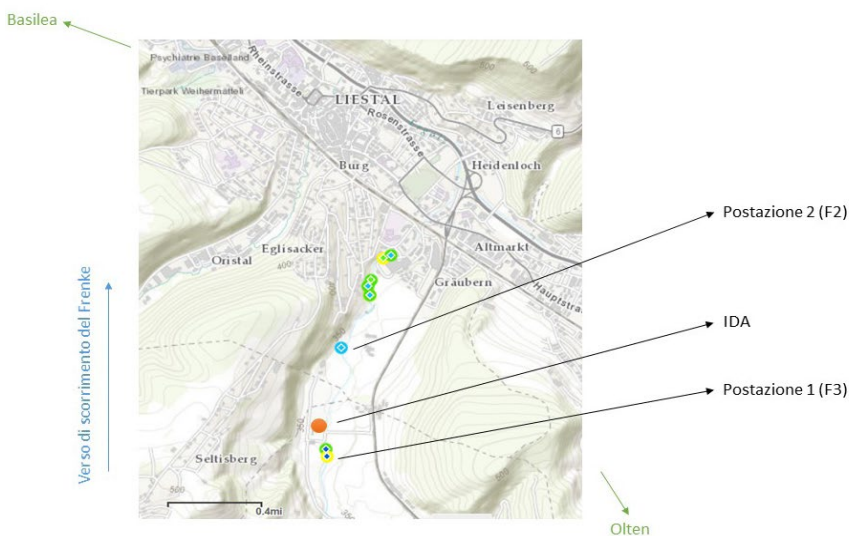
Basilea

Psychiatrie Baselland
Tierpark Weihermätteli
Rheinstrasse
LIESTAL
Rosenstrasse
Leisenberg
6
Burg
Heidenloch
Eglisacker
Oristal
400
Altmarkt
Gräubern
Hauptstrasse
Seltisberg
500
0.4mi

Postazione 2 (F2)

IDA

Postazione 1 (F3)

Verso di scorrimento del Frenke

Olten